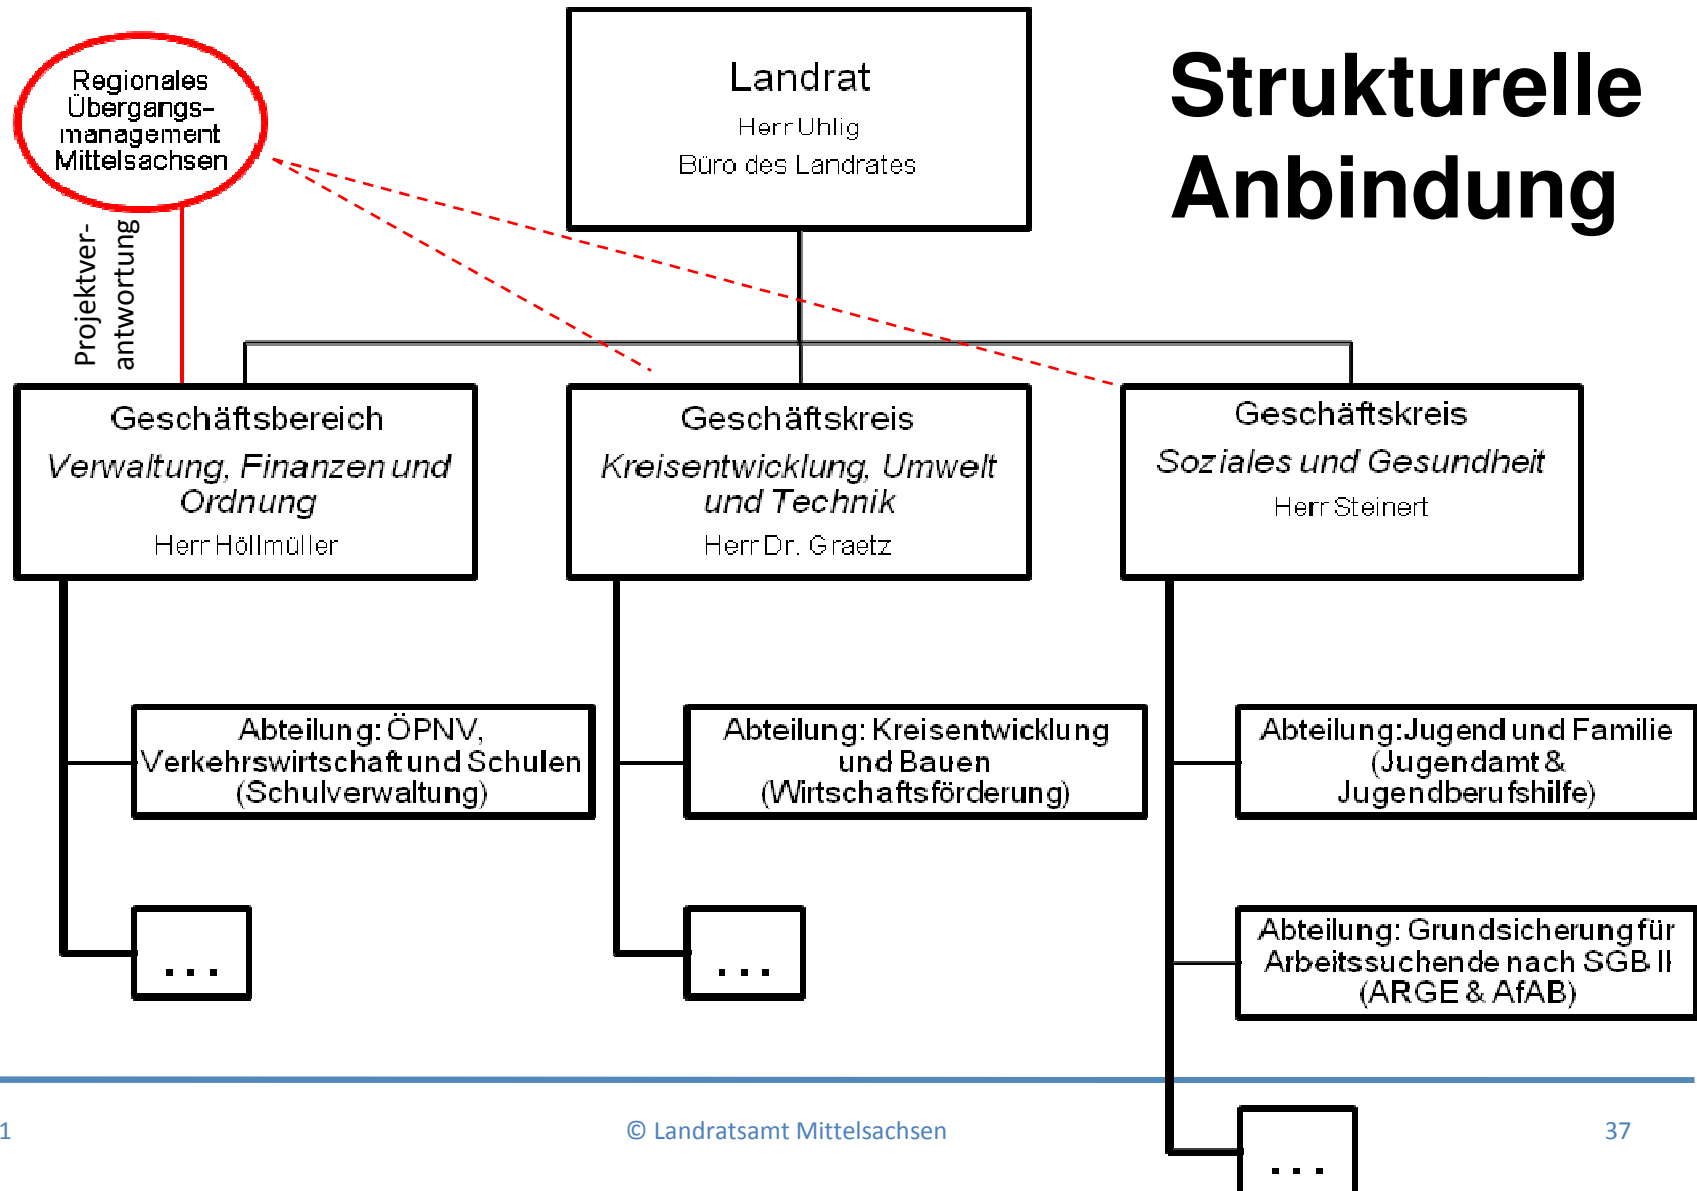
Strukturelle Anbindung

Regionales Übergangsmanagement Mittelsachsen

Projektverantwortung

Landrat
Herr Uhlig
Büro des Landrates

Geschäftsbereich
*Verwaltung, Finanzen und Ordnung*
Herr Höllmüller

Geschäftskreis
*Kreisentwicklung, Umwelt und Technik*
Herr Dr. Graetz

Geschäftskreis
*Soziales und Gesundheit*
Herr Steinert

Abteilung: ÖPNV, Verkehrswirtschaft und Schulen (Schulverwaltung)

Abteilung: Kreisentwicklung und Bauen (Wirtschaftsförderung)

Abteilung:Jugend und Familie (Jugendamt & Jugendberufshilfe)

. . .

. . .

Abteilung: Grundsicherung für Arbeitssuchende nach SGB II (ARGE & AfAB)

. . .

1

© Landratsamt Mittelsachsen

37